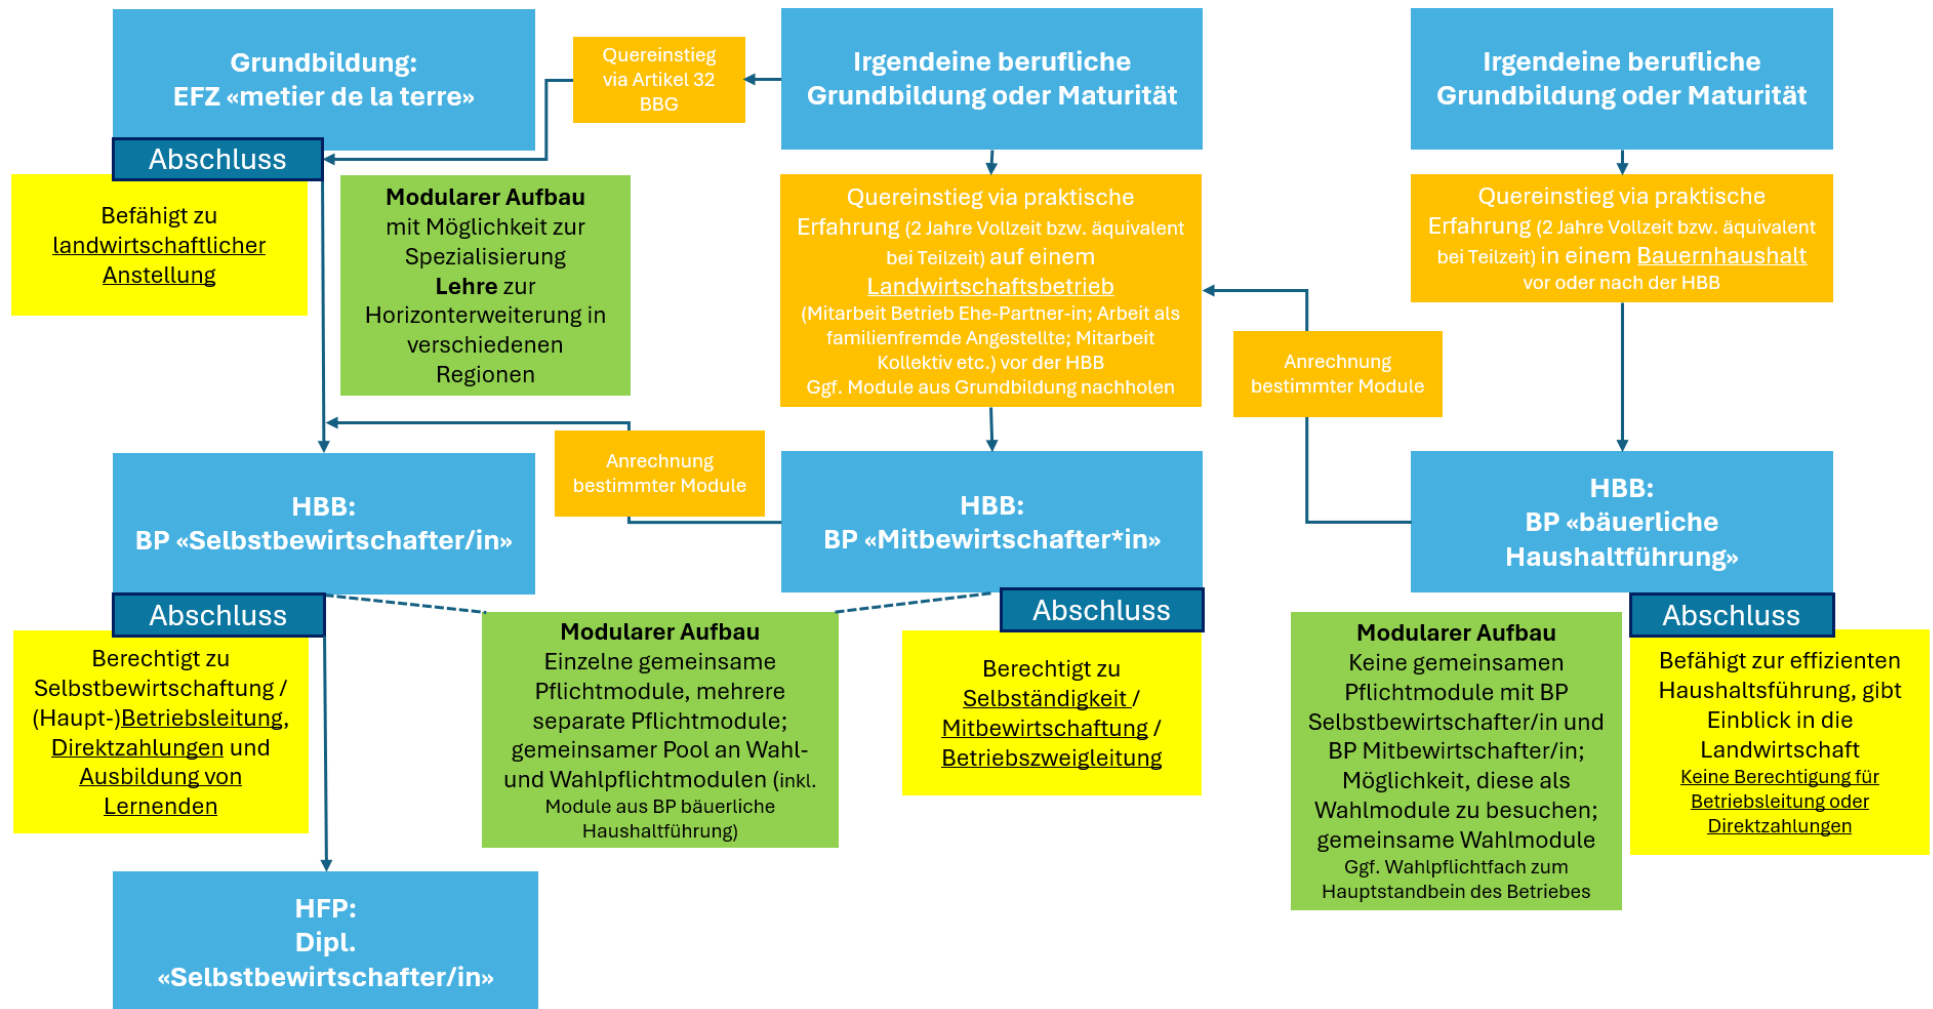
Grundbildung:
EFZ «metier de la terre»

Quereinstieg via Artikel 32 BBG

Irgendeine berufliche Grundbildung oder Maturität

Irgendeine berufliche Grundbildung oder Maturität

Abschluss

Befähigt zu landwirtschaftlicher Anstellung

**Modularer Aufbau** mit Möglichkeit zur Spezialisierung **Lehre** zur Horizonterweiterung in verschiedenen Regionen

Quereinstieg via praktische Erfahrung (2 Jahre Vollzeit bzw. äquivalent bei Teilzeit) auf einem Landwirtschaftsbetrieb (Mitarbeit Betrieb Ehe-Partner-in; Arbeit als familienfremde Angestellte; Mitarbeit Kollektiv etc.) vor der HBB
Ggf. Module aus Grundbildung nachholen

Quereinstieg via praktische Erfahrung (2 Jahre Vollzeit bzw. äquivalent bei Teilzeit) in einem Bauernhaushalt vor oder nach der HBB

Anrechnung bestimmter Module

Anrechnung bestimmter Module

HBB:
BP «Selbstbewirtschafter/in»

HBB:
BP «Mitbewirtschafter*in»

HBB:
BP «bäuerliche Haushaltführung»

Abschluss

Berechtigt zu Selbstbewirtschaftung / (Haupt-)Betriebsleitung, Direktzahlungen und Ausbildung von Lernenden

**Modularer Aufbau**
Einzelne gemeinsame Pflichtmodule, mehrere separate Pflichtmodule; gemeinsamer Pool an Wahl- und Wahlpflichtmodulen (inkl. Module aus BP bäuerliche Haushaltführung)

Abschluss

Berechtigt zu Selbständigkeit / Mitbewirtschaftung / Betriebszweigleitung

**Modularer Aufbau**
Keine gemeinsamen Pflichtmodule mit BP Selbstbewirtschafter/in und BP Mitbewirtschafter/in; Möglichkeit, diese als Wahlmodule zu besuchen; gemeinsame Wahlmodule
Ggf. Wahlpflichtfach zum Hauptstandbein des Betriebes

Abschluss

Befähigt zur effizienten Haushaltsführung, gibt Einblick in die Landwirtschaft
Keine Berechtigung für Betriebsleitung oder Direktzahlungen

HFP:
Dipl.
«Selbstbewirtschafter/in»